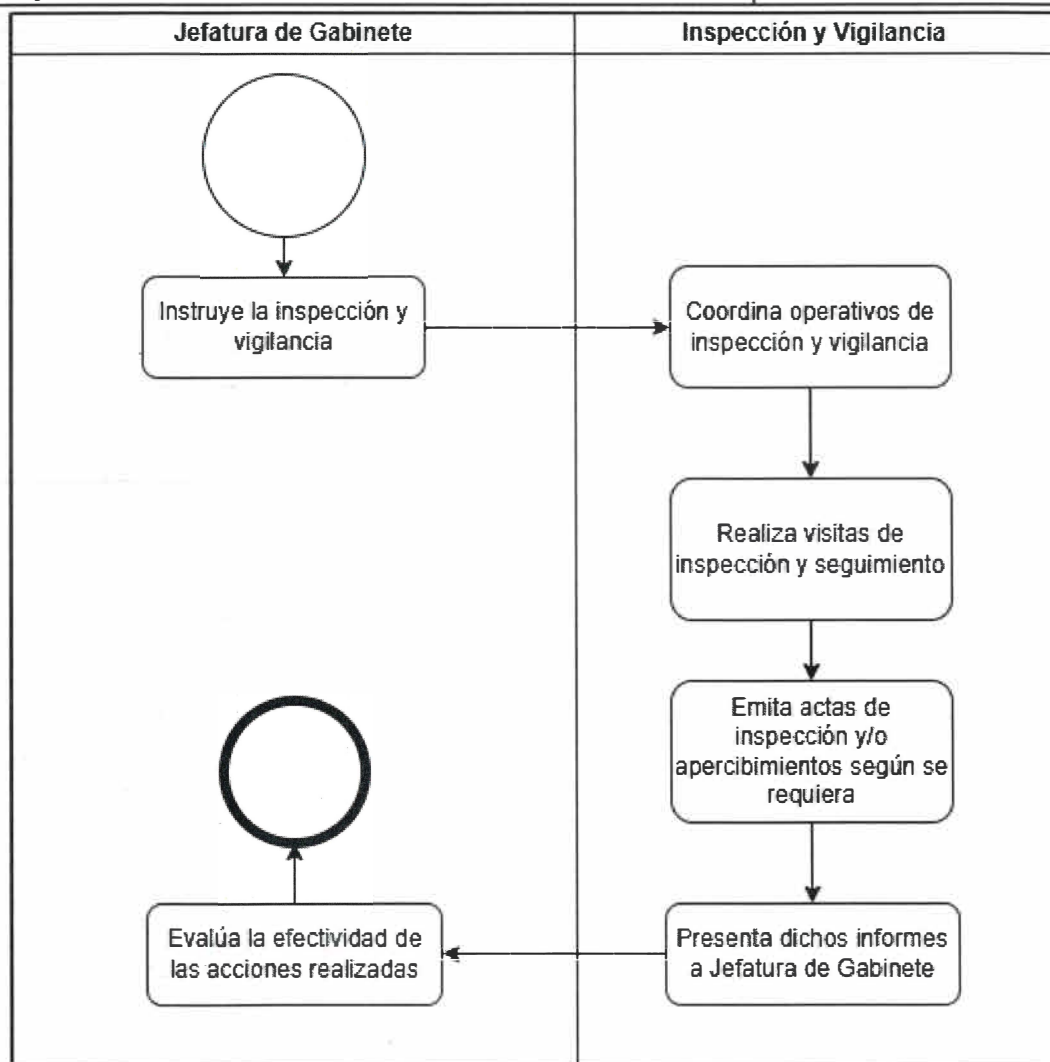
Jefatura de Gabinete

Inspección y Vigilancia

Instruye la inspección y vigilancia

Coordina operativos de inspección y vigilancia

Realiza visitas de inspección y seguimiento

Emita actas de inspección y/o apercibimientos según se requiera

Presenta dichos informes a Jefatura de Gabinete

Evalúa la efectividad de las acciones realizadas